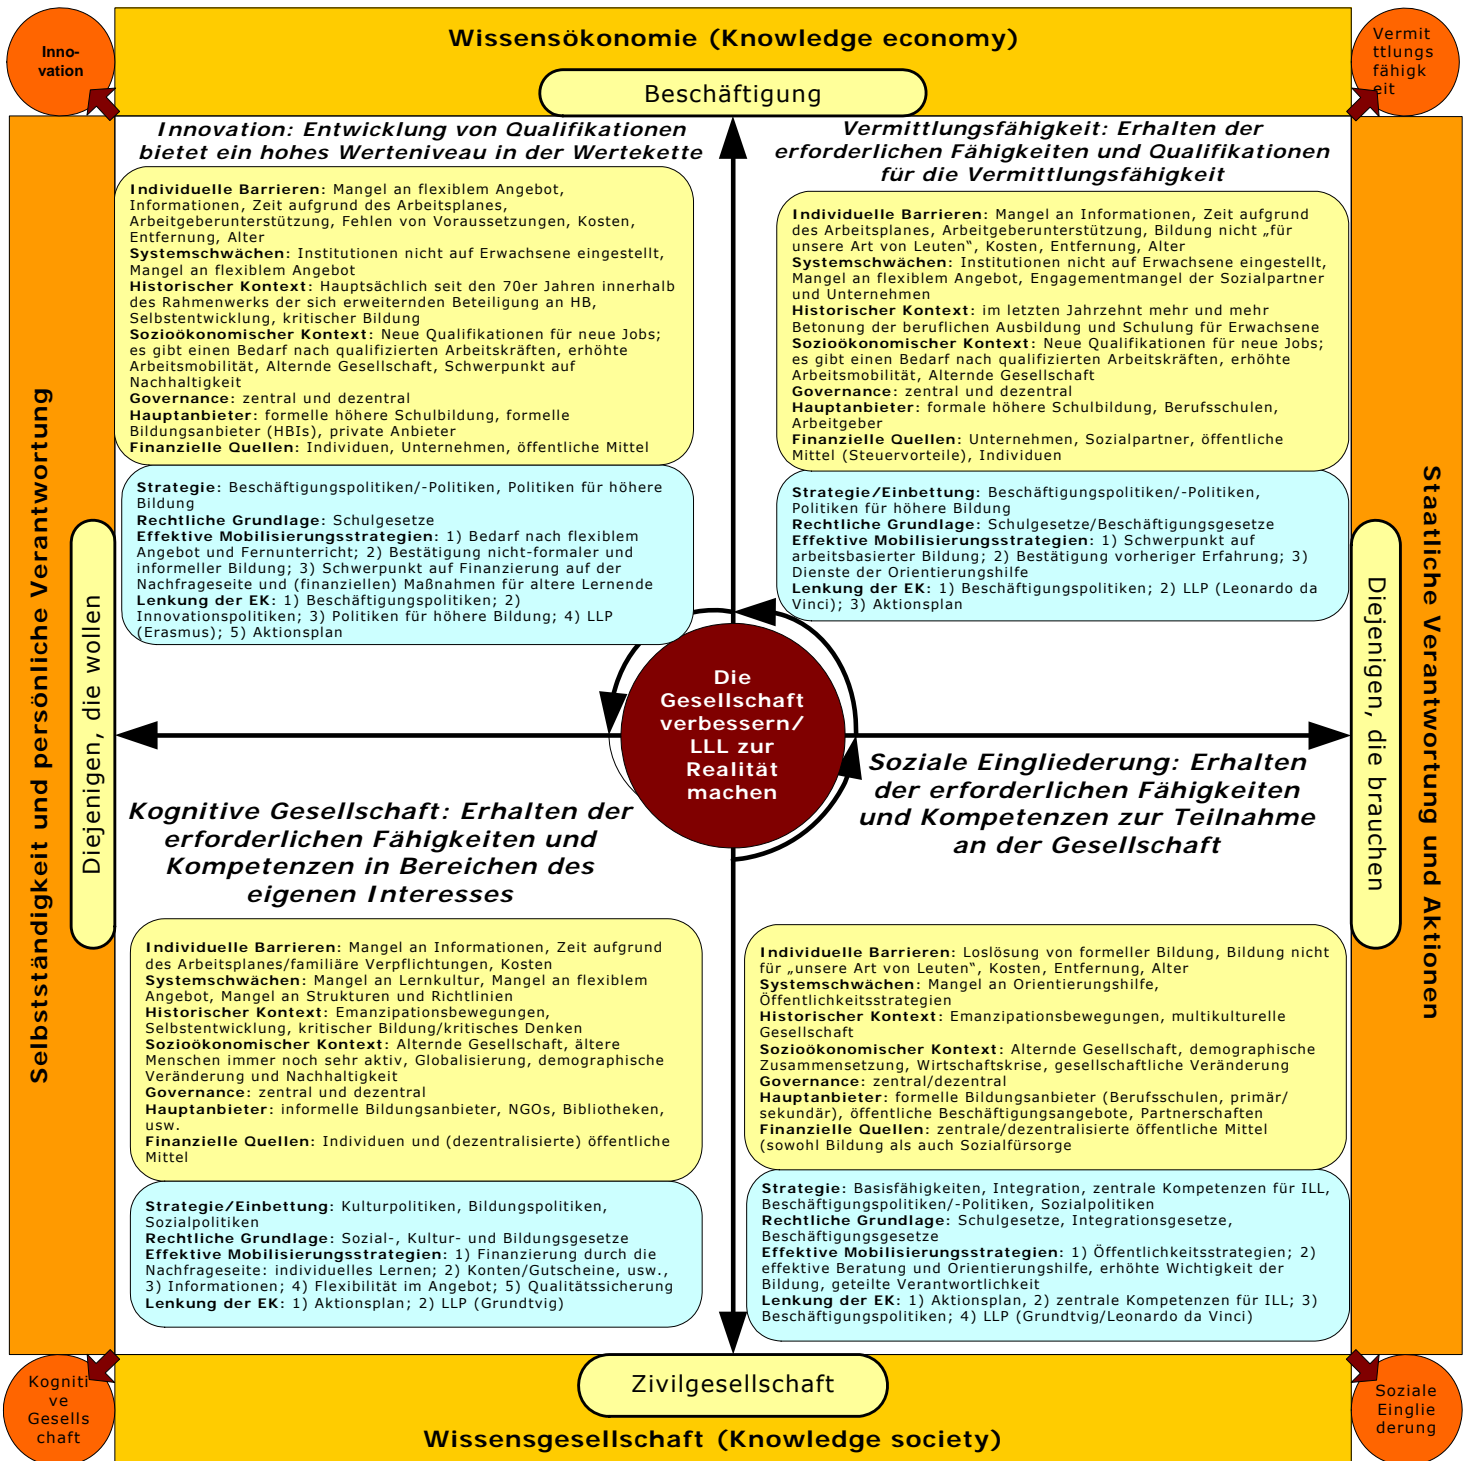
Inno-vation

Wissensökonomie (Knowledge economy)

Vermittlungsfähigkeit

Beschäftigung

Innovation: Entwicklung von Qualifikationen bietet ein hohes Werteniveau in der Wertekette

Individuelle Barrieren: Mangel an flexiblem Angebot, Informationen, Zeit aufgrund des Arbeitsplanes, Arbeitgeberunterstützung, Fehlen von Voraussetzungen, Kosten, Entfernung, Alter
Systemschwächen: Institutionen nicht auf Erwachsene eingestellt, Mangel an flexiblem Angebot
Historischer Kontext: Hauptsächlich seit den 70er Jahren innerhalb des Rahmenwerks der sich erweiternden Beteiligung an HB, Selbstentwicklung, kritischer Bildung
Sozioökonomischer Kontext: Neue Qualifikationen für neue Jobs; es gibt einen Bedarf nach qualifizierten Arbeitskräften, erhöhte Arbeitsmobilität, Alternde Gesellschaft, Schwerpunkt auf Nachhaltigkeit
Governance: zentral und dezentral
Hauptanbieter: formelle höhere Schulbildung, formelle Bildungsanbieter (HBIs), private Anbieter
Finanzielle Quellen: Individuen, Unternehmen, öffentliche Mittel

Strategie: Beschäftigungspolitiken/-Politiken, Politiken für höhere Bildung
Rechtliche Grundlage: Schulgesetze
Effektive Mobilisierungsstrategien: 1) Bedarf nach flexiblem Angebot und Fernunterricht; 2) Bestätigung nicht-formaler und informeller Bildung; 3) Schwerpunkt auf Finanzierung auf der Nachfrageseite und (finanziellen) Maßnahmen für ältere Lernende
Lenkung der EK: 1) Beschäftigungspolitiken; 2) Innovationspolitiken; 3) Politiken für höhere Bildung; 4) LLP (Erasmus); 5) Aktionsplan

Vermittlungsfähigkeit: Erhalten der erforderlichen Fähigkeiten und Qualifikationen für die Vermittlungsfähigkeit

Individuelle Barrieren: Mangel an Informationen, Zeit aufgrund des Arbeitsplanes, Arbeitgeberunterstützung, Bildung nicht „für unsere Art von Leuten", Kosten, Entfernung, Alter
Systemschwächen: Institutionen nicht auf Erwachsene eingestellt, Mangel an flexiblem Angebot, Engagementmangel der Sozialpartner und Unternehmen
Historischer Kontext: im letzten Jahrzehnt mehr und mehr Betonung der beruflichen Ausbildung und Schulung für Erwachsene
Sozioökonomischer Kontext: Neue Qualifikationen für neue Jobs; es gibt einen Bedarf nach qualifizierten Arbeitskräften, erhöhte Arbeitsmobilität, Alternde Gesellschaft
Governance: zentral und dezentral
Hauptanbieter: formale höhere Schulbildung, Berufsschulen, Arbeitgeber
Finanzielle Quellen: Unternehmen, Sozialpartner, öffentliche Mittel (Steuervorteile), Individuen

Strategie/Einbettung: Beschäftigungspolitiken/-Politiken, Politiken für höhere Bildung
Rechtliche Grundlage: Schulgesetze/Beschäftigungsgesetze
Effektive Mobilisierungsstrategien: 1) Schwerpunkt auf arbeitsbasierter Bildung; 2) Bestätigung vorheriger Erfahrung; 3) Dienste der Orientierungshilfe
Lenkung der EK: 1) Beschäftigungspolitiken; 2) LLP (Leonardo da Vinci); 3) Aktionsplan

Selbstständigkeit und persönliche Verantwortung

Diejenigen, die wollen

Die Gesellschaft verbessern/ LLL zur Realität machen

Staatliche Verantwortung und Aktionen

Diejenigen, die brauchen

Kognitive Gesellschaft: Erhalten der erforderlichen Fähigkeiten und Kompetenzen in Bereichen des eigenen Interesses

Soziale Eingliederung: Erhalten der erforderlichen Fähigkeiten und Kompetenzen zur Teilnahme an der Gesellschaft

Individuelle Barrieren: Mangel an Informationen, Zeit aufgrund des Arbeitsplanes/familiäre Verpflichtungen, Kosten
Systemschwächen: Mangel an Lernkultur, Mangel an flexiblem Angebot, Mangel an Strukturen und Richtlinien
Historischer Kontext: Emanzipationsbewegungen, Selbstentwicklung, kritischer Bildung/kritisches Denken
Sozioökonomischer Kontext: Alternde Gesellschaft, ältere Menschen immer noch sehr aktiv, Globalisierung, demographische Veränderung und Nachhaltigkeit
Governance: zentral und dezentral
Hauptanbieter: informelle Bildungsanbieter, NGOs, Bibliotheken, usw.
Finanzielle Quellen: Individuen und (dezentralisierte) öffentliche Mittel

Strategie/Einbettung: Kulturpolitiken, Bildungspolitiken, Sozialpolitiken
Rechtliche Grundlage: Sozial-, Kultur- und Bildungsgesetze
Effektive Mobilisierungsstrategien: 1) Finanzierung durch die Nachfrageseite: individuelles Lernen; 2) Konten/Gutscheine, usw., 3) Informationen; 4) Flexibilität im Angebot; 5) Qualitätssicherung
Lenkung der EK: 1) Aktionsplan; 2) LLP (Grundtvig)

Individuelle Barrieren: Loslösung von formeller Bildung, Bildung nicht für „unsere Art von Leuten", Kosten, Entfernung, Alter
Systemschwächen: Mangel an Orientierungshilfe, Öffentlichkeitsstrategien
Historischer Kontext: Emanzipationsbewegungen, multikulturelle Gesellschaft
Sozioökonomischer Kontext: Alternde Gesellschaft, demographische Zusammensetzung, Wirtschaftskrise, gesellschaftliche Veränderung
Governance: zentral/dezentral
Hauptanbieter: formelle Bildungsanbieter (Berufsschulen, primär/sekundär), öffentliche Beschäftigungsangebote, Partnerschaften
Finanzielle Quellen: zentrale/dezentralisierte öffentliche Mittel (sowohl Bildung als auch Sozialfürsorge

Strategie: Basisfähigkeiten, Integration, zentrale Kompetenzen für ILL, Beschäftigungspolitiken/-Politiken, Sozialpolitiken
Rechtliche Grundlage: Schulgesetze, Integrationsgesetze, Beschäftigungsgesetze
Effektive Mobilisierungsstrategien: 1) Öffentlichkeitsstrategien; 2) effektive Beratung und Orientierungshilfe, erhöhte Wichtigkeit der Bildung, geteilte Verantwortlichkeit
Lenkung der EK: 1) Aktionsplan, 2) zentrale Kompetenzen für ILL; 3) Beschäftigungspolitiken; 4) LLP (Grundtvig/Leonardo da Vinci)

Kognitive Gesellschaft

Zivilgesellschaft

Soziale Eingliederung

Wissensgesellschaft (Knowledge society)